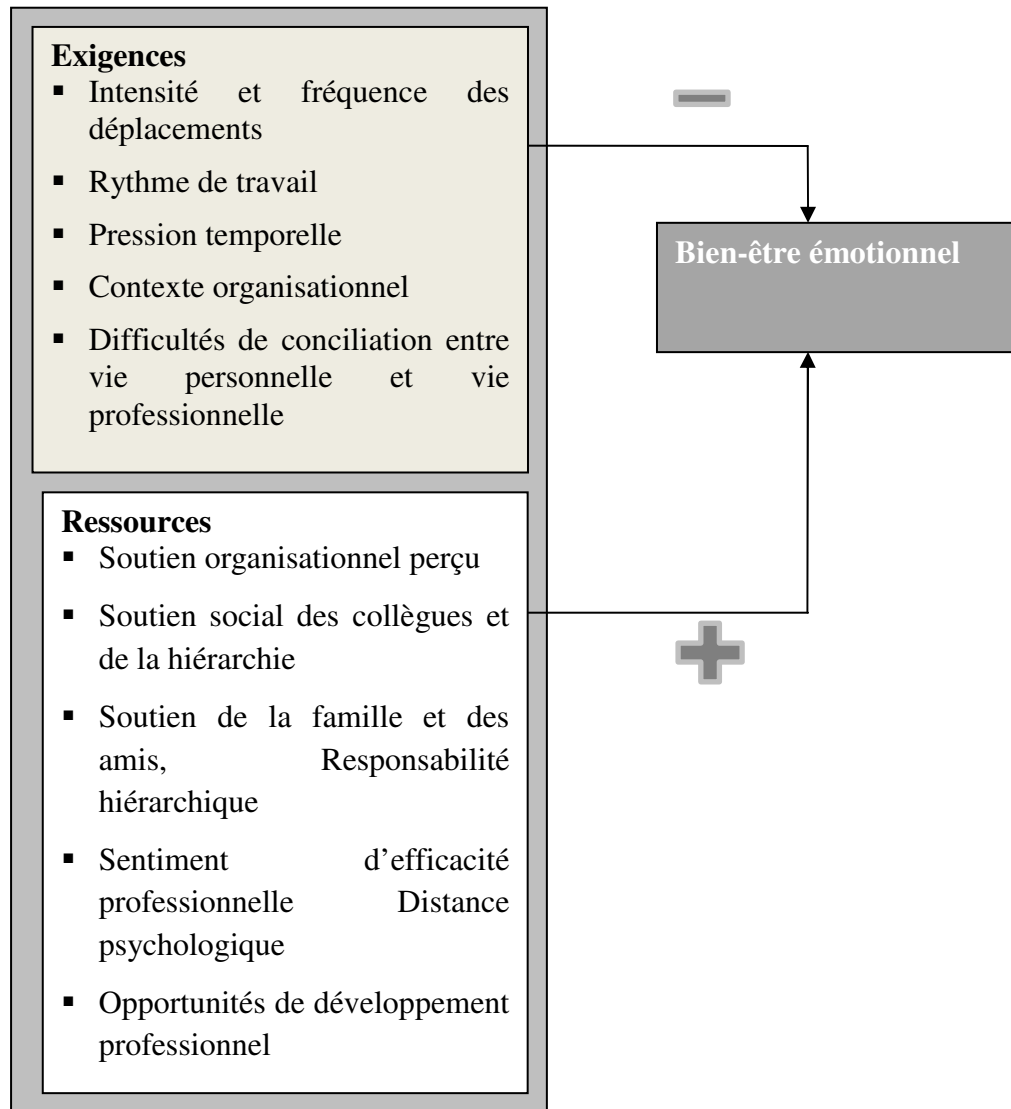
**Exigences**
- Intensité et fréquence des déplacements
- Rythme de travail
- Pression temporelle
- Contexte organisationnel
- Difficultés de conciliation entre vie personnelle et vie professionnelle

**Ressources**
- Soutien organisationnel perçu
- Soutien social des collègues et de la hiérarchie
- Soutien de la famille et des amis, Responsabilité hiérarchique
- Sentiment d'efficacité professionnelle Distance psychologique
- Opportunités de développement professionnel

Bien-être émotionnel